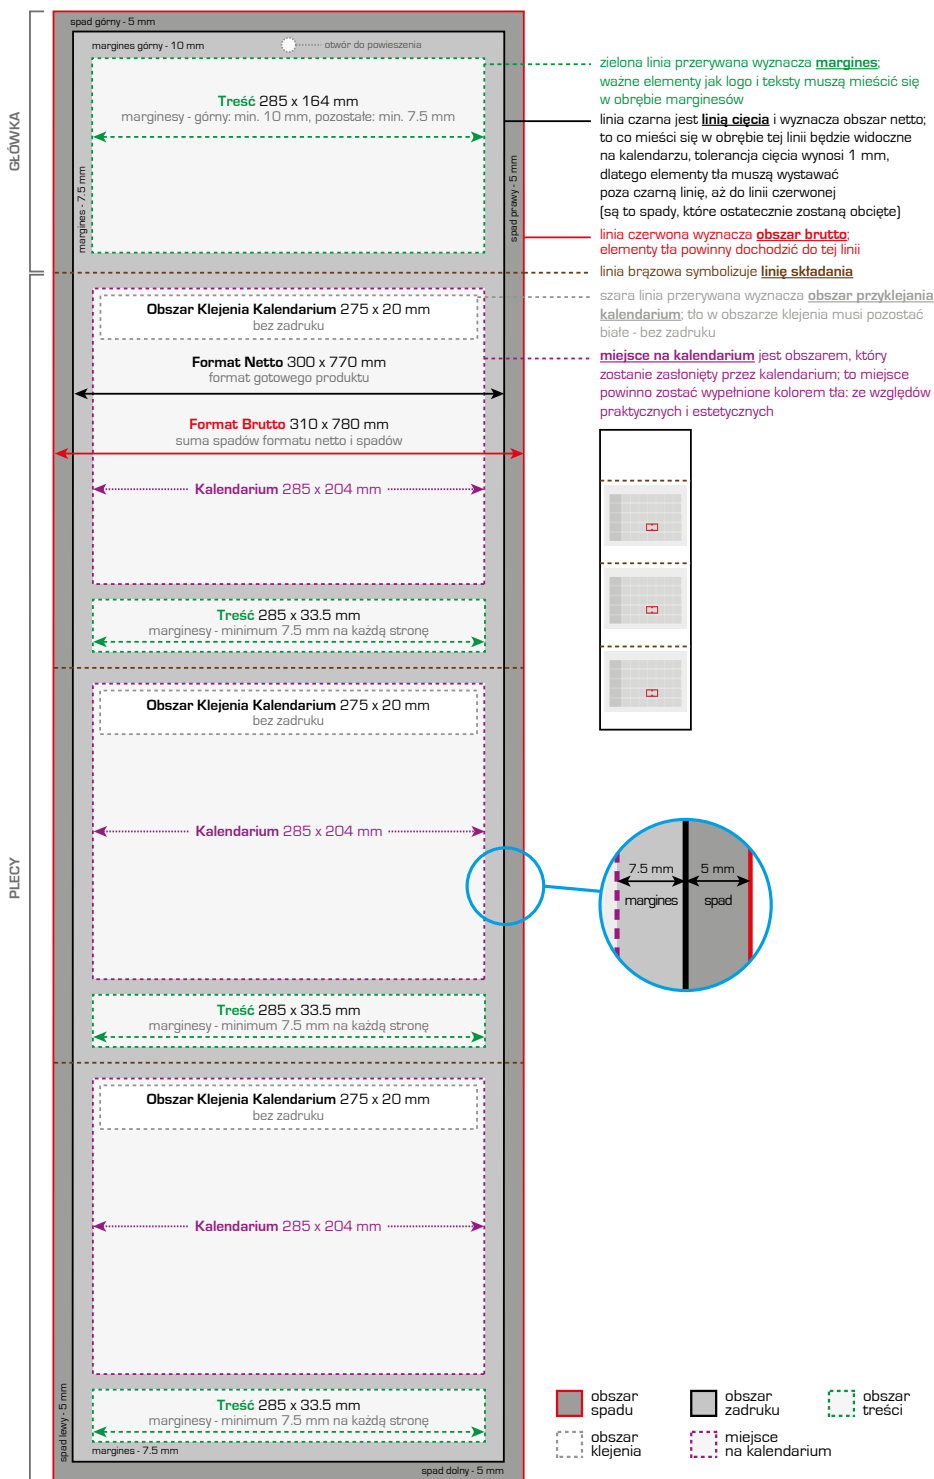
GŁÓWKA

spad górny - 5 mm

margines górny - 10 mm

otwór do powieszenia

Treść 285 x 164 mm
marginesy - górny: min. 10 mm, pozostałe: min. 7.5 mm

margines - 7.5 mm

spad prawy - 5 mm

zielona linia przerywana wyznacza margines; ważne elementy jak logo i teksty muszą mieścić się w obrębie marginesów

linia czarna jest linią cięcia i wyznacza obszar netto; to co mieści się w obrębie tej linii będzie widoczne na kalendarzu, tolerancja cięcia wynosi 1 mm, dlatego elementy tła muszą wystawać poza czarną linię, aż do linii czerwonej (są to spady, które ostatecznie zostaną obcięte)

linia czerwona wyznacza obszar brutto; elementy tła powinny dochodzić do tej linii

linia brązowa symbolizuje linię składania

szara linia przerywana wyznacza obszar przyklejania kalendarium; tło w obszarze klejenia musi pozostać białe - bez zadruku

miejsce na kalendarium jest obszarem, który zostanie zasłonięty przez kalendarium; to miejsce powinno zostać wypełnione kolorem tła: ze względów praktycznych i estetycznych

PLECY

Obszar Klejenia Kalendarium 275 x 20 mm
bez zadruku

Format Netto 300 x 770 mm
format gotowego produktu

Format Brutto 310 x 780 mm
suma spadów formatu netto i spadów

Kalendarium 285 x 204 mm

Treść 285 x 33.5 mm
marginesy - minimum 7.5 mm na każdą stronę

Obszar Klejenia Kalendarium 275 x 20 mm
bez zadruku

Kalendarium 285 x 204 mm

7.5 mm
margines
5 mm
spad

Treść 285 x 33.5 mm
marginesy - minimum 7.5 mm na każdą stronę

Obszar Klejenia Kalendarium 275 x 20 mm
bez zadruku

Kalendarium 285 x 204 mm

Treść 285 x 33.5 mm
marginesy - minimum 7.5 mm na każdą stronę

spad lewy - 5 mm

margines - 7.5 mm

spad dolny - 5 mm

obszar spadu
obszar zadruku
obszar treści
obszar klejenia
miejsce na kalendarium